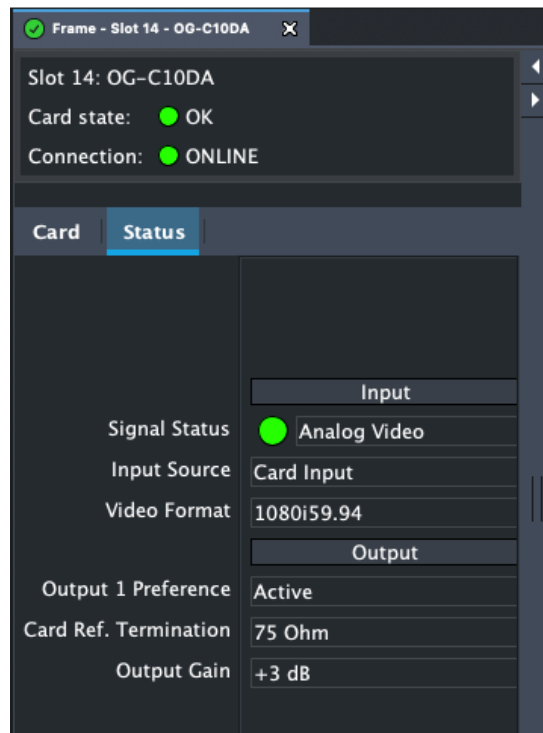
Frame - Slot 14 - OG-C10DA

Slot 14: OG-C10DA
Card state: OK
Connection: ONLINE

Card
Status

Input
Signal Status Analog Video
Input Source Card Input
Video Format 1080i59.94
Output
Output 1 Preference Active
Card Ref. Termination 75 Ohm
Output Gain +3 dB